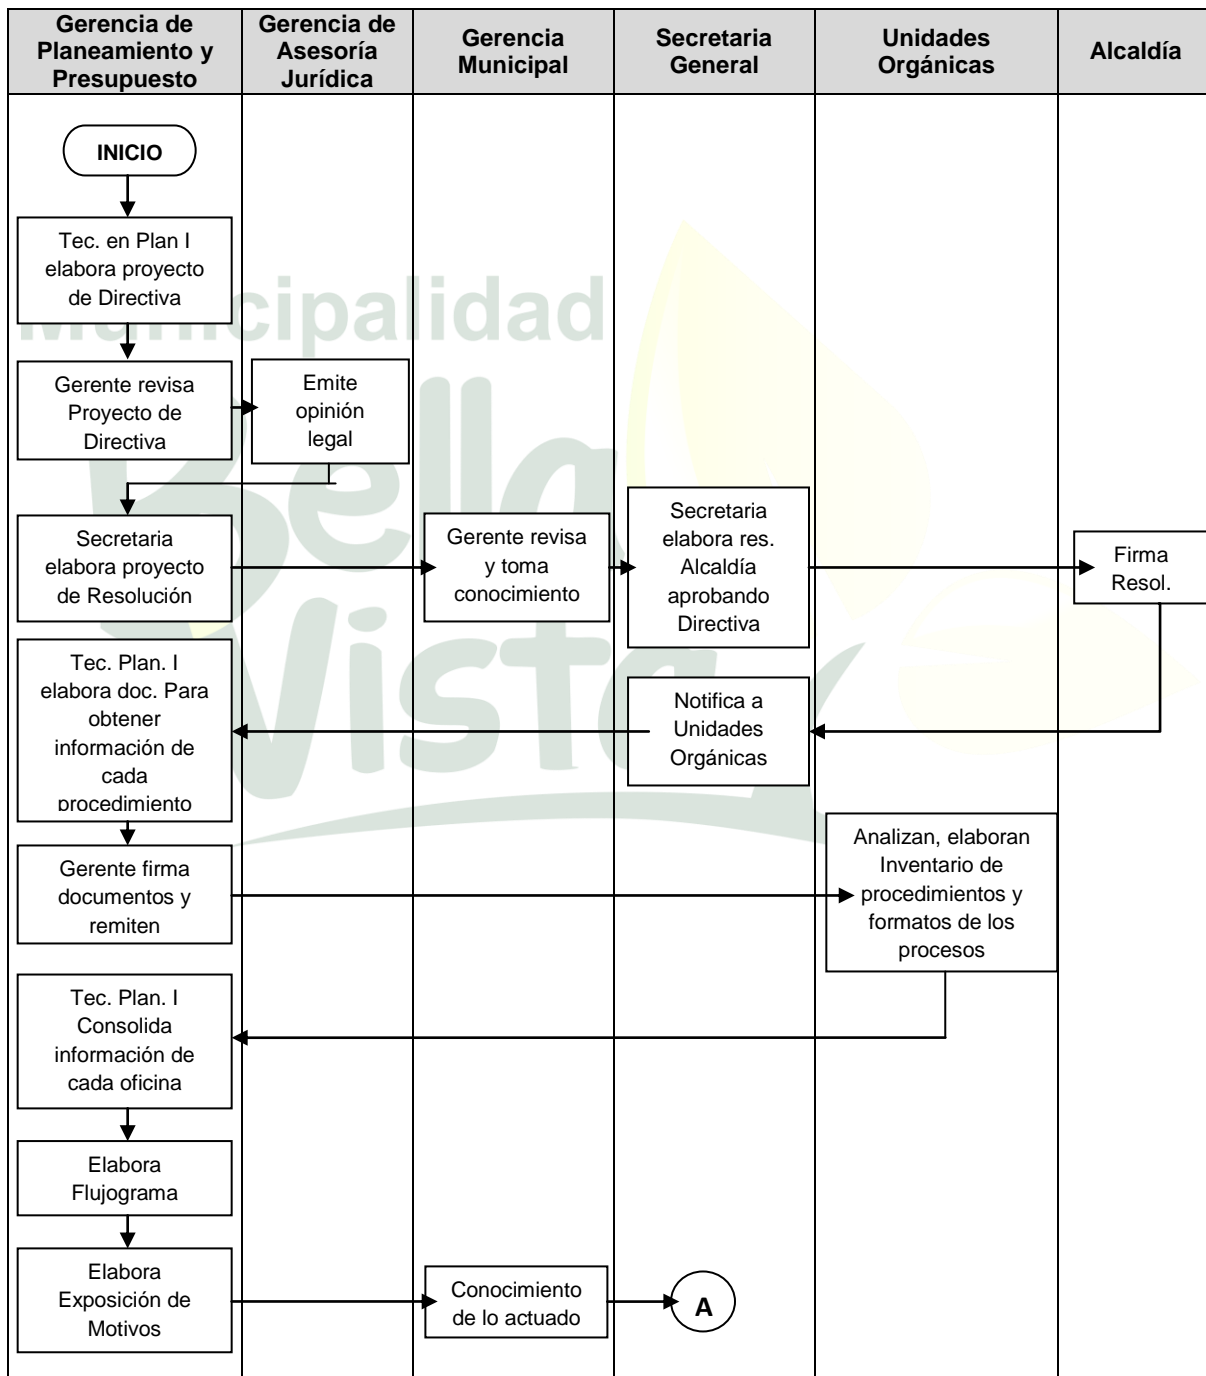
| Gerencia de Planeamiento y Presupuesto | Gerencia de Asesoría Jurídica | Gerencia Municipal | Secretaria General | Unidades Orgánicas | Alcaldía |
|---|---|---|---|---|---|

INICIO

Tec. en Plan I elabora proyecto de Directiva

Municipalidad

Gerente revisa Proyecto de Directiva

Emite opinión legal

Bella Vista

Secretaria elabora proyecto de Resolución

Gerente revisa y toma conocimiento

Secretaria elabora res. Alcaldía aprobando Directiva

Firma Resol.

Tec. Plan. I elabora doc. Para obtener información de cada procedimiento

Notifica a Unidades Orgánicas

Gerente firma documentos y remiten

Analizan, elaboran Inventario de procedimientos y formatos de los procesos

Tec. Plan. I Consolida información de cada oficina

Elabora Flujograma

Elabora Exposición de Motivos

Conocimiento de lo actuado

A